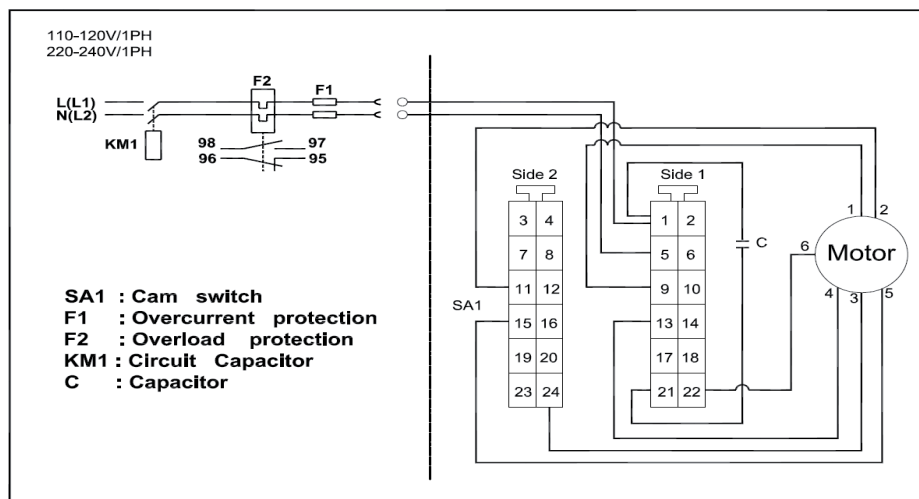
110-120V/1PH
220-240V/1PH

F2
F1
L(L1)
N(L2)
KM1
98
97
96
95

Side 2
Side 1

| 3 | 4 |
|---|---|
| 7 | 8 |
| 11 | 12 |
| 15 | 16 |
| 19 | 20 |
| 23 | 24 |

| 1 | 2 |
|---|---|
| 5 | 6 |
| 9 | 10 |
| 13 | 14 |
| 17 | 18 |
| 21 | 22 |

C
SA1
Motor
1
2
6
4
3
5

SA1 : Cam switch
F1 : Overcurrent protection
F2 : Overload protection
KM1 : Circuit Capacitor
C : Capacitor